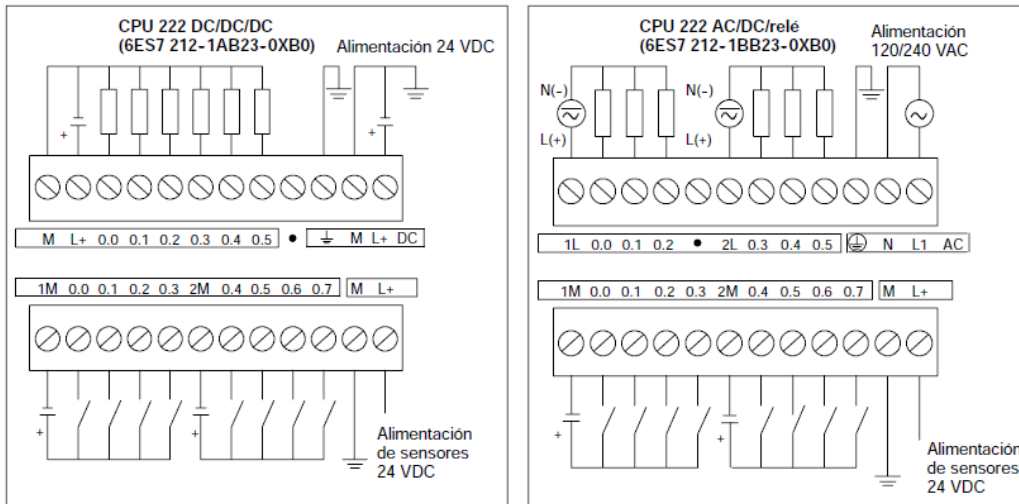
CPU 222 DC/DC/DC
(6ES7 212-1AB23-0XB0)

Alimentación 24 VDC

+

+

M L+ 0.0 0.1 0.2 0.3 0.4 0.5 • M L+ DC

1M 0.0 0.1 0.2 0.3 2M 0.4 0.5 0.6 0.7 M L+

+

+

Alimentación de sensores 24 VDC

CPU 222 AC/DC/relé
(6ES7 212-1BB23-0XB0)

Alimentación 120/240 VAC

N(-)

L(+)

N(-)

L(+)

1L 0.0 0.1 0.2 • 2L 0.3 0.4 0.5 N L1 AC

1M 0.0 0.1 0.2 0.3 2M 0.4 0.5 0.6 0.7 M L+

+

+

Alimentación de sensores 24 VDC